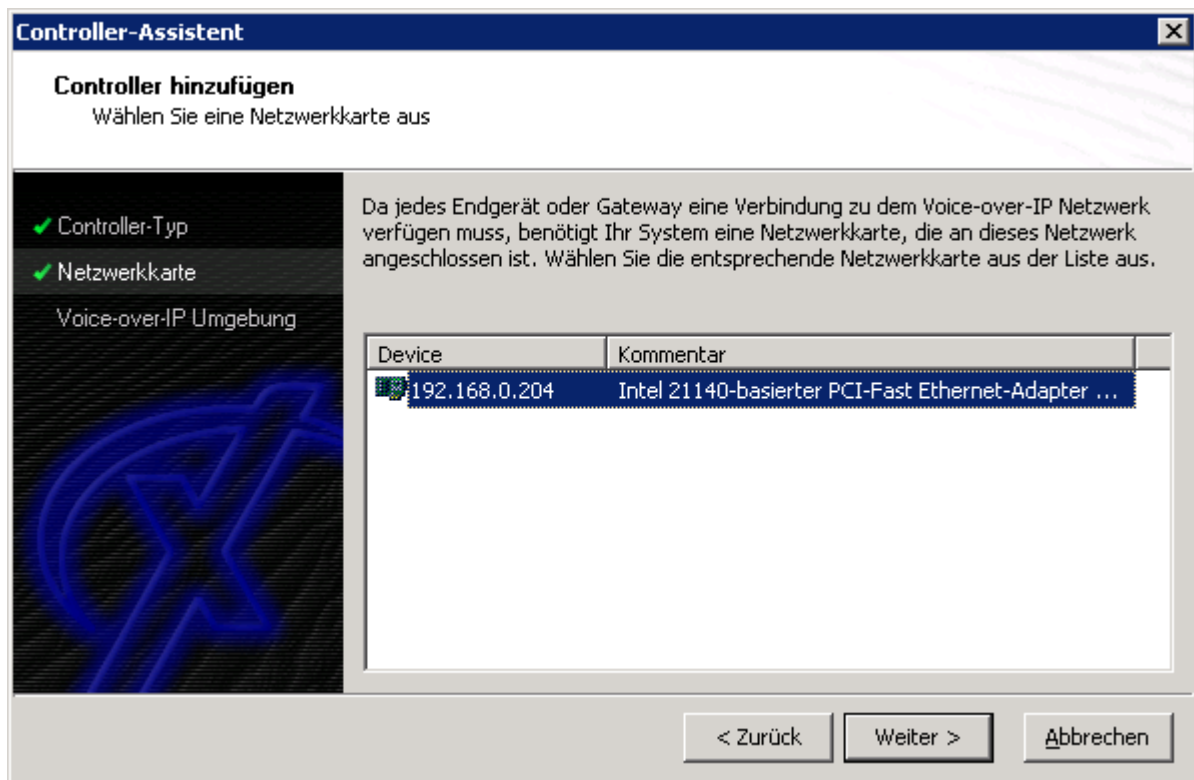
Controller-Assistent

Controller hinzufügen
Wählen Sie eine Netzwerkkarte aus

✔ Controller-Typ
✔ Netzwerkkarte
Voice-over-IP Umgebung

Da jedes Endgerät oder Gateway eine Verbindung zu dem Voice-over-IP Netzwerk verfügen muss, benötigt Ihr System eine Netzwerkkarte, die an dieses Netzwerk angeschlossen ist. Wählen Sie die entsprechende Netzwerkkarte aus der Liste aus.

| Device | Kommentar |
|---|---|
| 192.168.0.204 | Intel 21140-basierter PCI-Fast Ethernet-Adapter ... |

< Zurück
Weiter >
Abbrechen